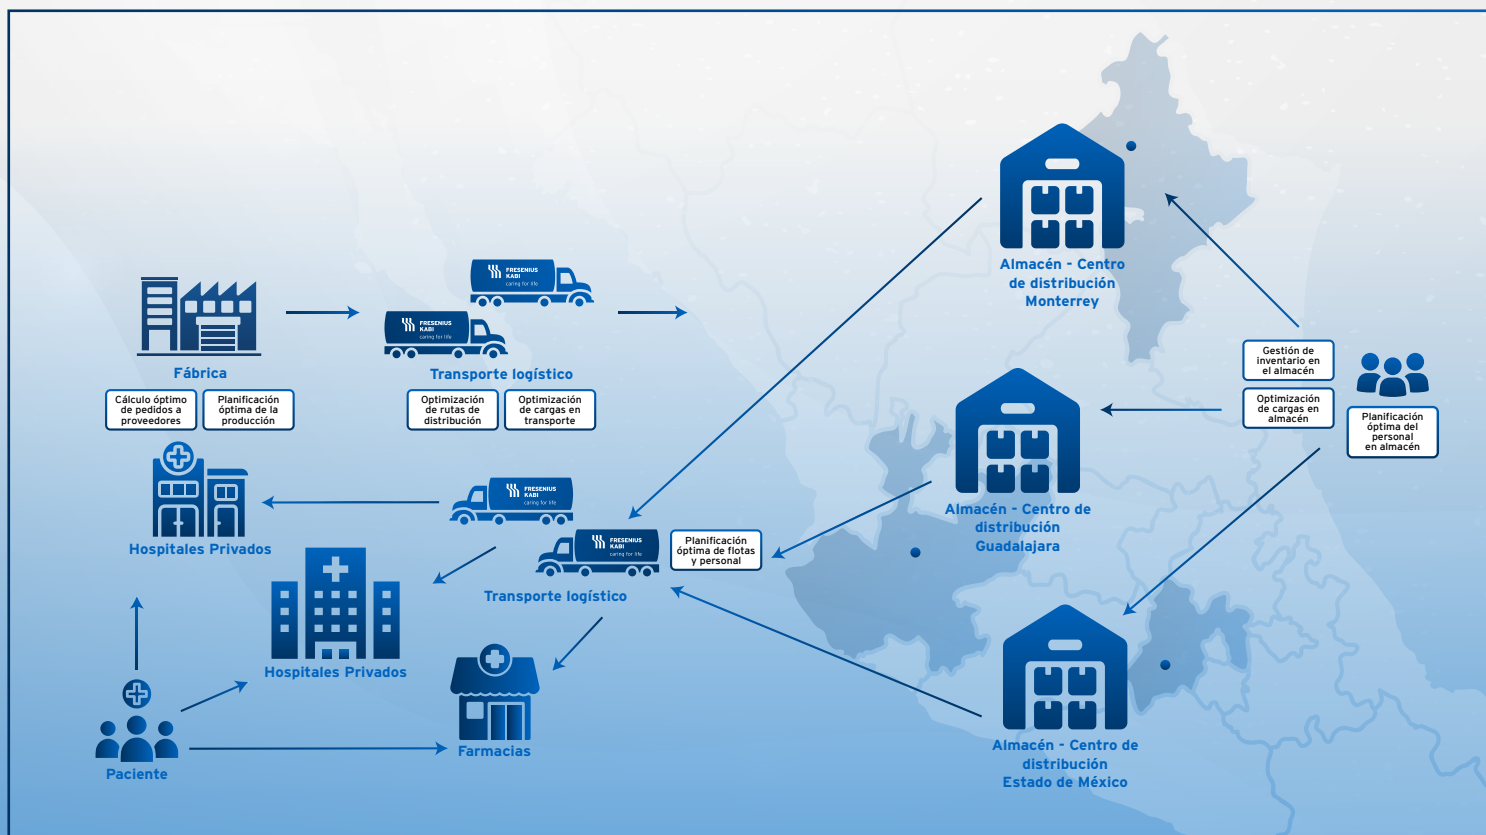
FRESENIUS KABI caring for life

FRESENIUS KABI caring for life

Fábrica

Cálculo óptimo de pedidos a proveedores

Planificación óptima de la producción

Transporte logístico

Optimización de rutas de distribución

Optimización de cargas en transporte

Almacén - Centro de distribución Monterrey

Gestión de inventario en el almacén

Optimización de cargas en almacén

Planificación óptima del personal en almacén

Almacén - Centro de distribución Guadalajara

Hospitales Privados

FRESENIUS KABI caring for life

FRESENIUS KABI caring for life

Planificación óptima de flotas y personal

Transporte logístico

Hospitales Privados

Paciente

Farmacias

Almacén - Centro de distribución Estado de México